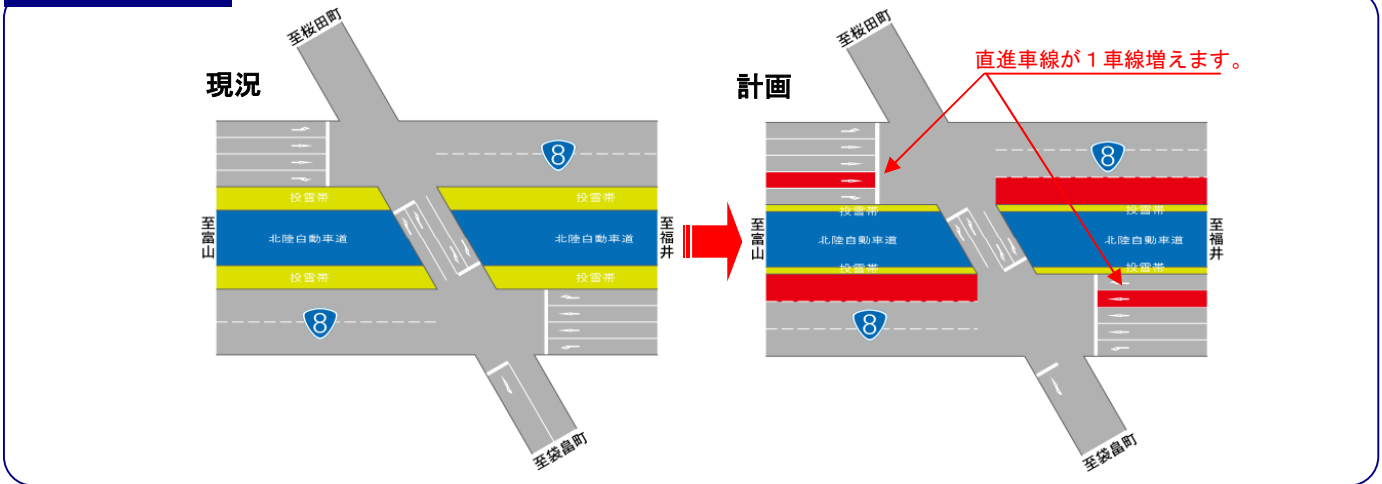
現況

至桜田町

8

投雪帯

投雪帯

至富山

北陸自動車道

北陸自動車道

至福井

投雪帯

投雪帯

8

至袋畠町

計画

至桜田町

直進車線が１車線増えます。

8

投雪帯

投雪帯

至富山

北陸自動車道

北陸自動車道

至福井

投雪帯

投雪帯

8

至袋畠町